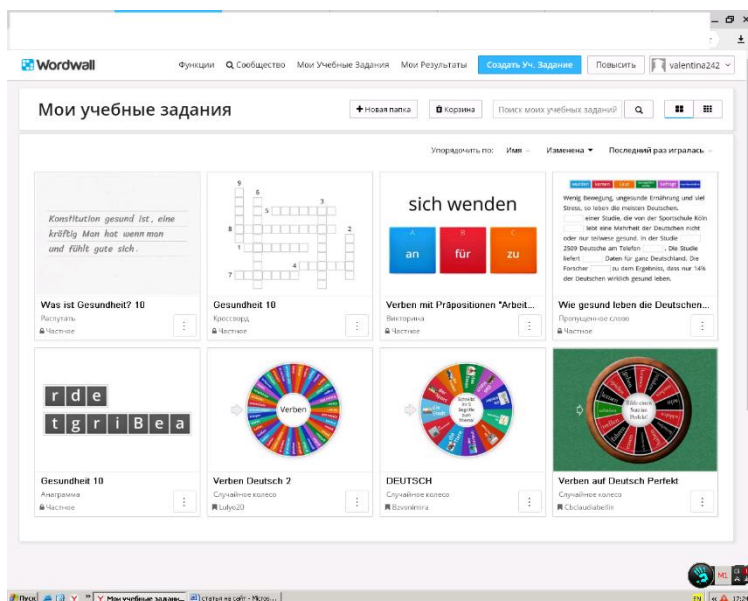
Wordwall

Функции Сообщество Мои Учебные Задания Мои Результаты Создать Уч. Задание Повысить valentina242

Мои учебные задания

+ Новая папка Корзина Поиск моих учебных заданий

Упорядочить по: Имя Изменена Последний раз игралась

Konstitution gesund ist, eine kräftig Mon hat wenn man und fühlt gute sich.

Was ist Gesundheit? 10
Распутать
Частное

9 6 3 5 8 2 1 4 7

Gesundheit 10
Кроссворд
Частное

sich wenden
A an
B für
C zu

Verben mit Präpositionen "Arbeit...
Викторина
Частное

Wenig Bewegung, ungesunde Ernährung und viel Stress, so leben die meisten Deutschen. einer Studie, die von der Sporschule Köln lebt eine Mehrheit der Deutschen nicht oder nur teilweise gesund. In der Studie 2509 Deutsche am Telefon . Die Studie liefert Daten für ganz Deutschland. Die Forscher zu dem Ergebnis, dass nur 14% der Deutschen wirklich gesund leben.

Wie gesund leben die Deutschen...
Пропущенное слово
Частное

r d e
t g r i B e a

Gesundheit 10
Анаграмма
Частное

Verben

Verben Deutsch 2
Случайное колесо
Lulyo20

DEUTSCH
Случайное колесо
Bzvonimira

Verben auf Deutsch Perfekt
Случайное колесо
Cbclaudiabellir

Пуск Мои учебные задани... статьи на сайт - Micros... EN 17:3